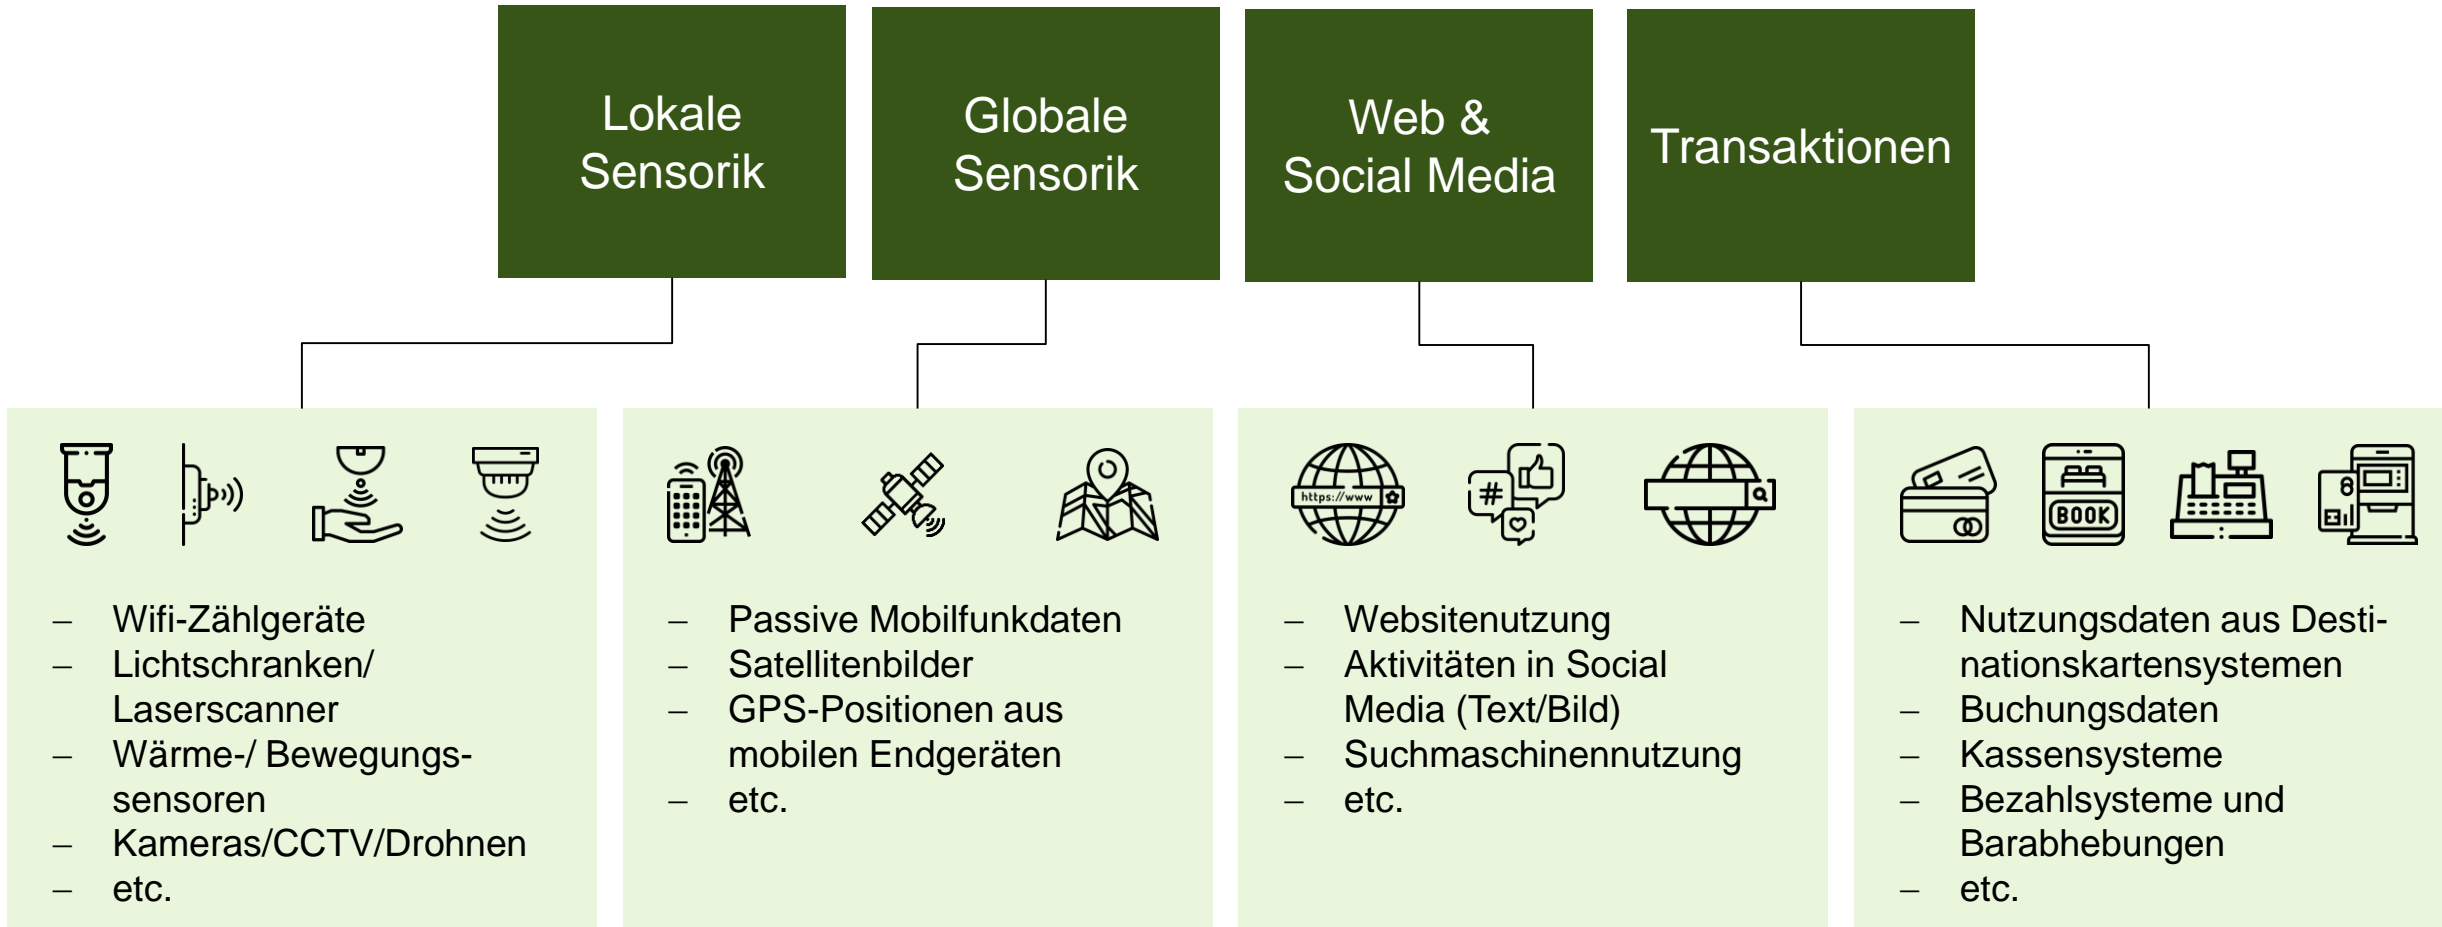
Lokale Sensorik

Globale Sensorik

Web & Social Media

Transaktionen

– Wifi-Zählgeräte
– Lichtschranken/ Laserscanner
– Wärme-/ Bewegungssensoren
– Kameras/CCTV/Drohnen
– etc.

– Passive Mobilfunkdaten
– Satellitenbilder
– GPS-Positionen aus mobilen Endgeräten
– etc.

https://www

BOOK

– Websitenutzung
– Aktivitäten in Social Media (Text/Bild)
– Suchmaschinennutzung
– etc.

– Nutzungsdaten aus Destinationskartensystemen
– Buchungsdaten
– Kassensysteme
– Bezahlsysteme und Barabhebungen
– etc.